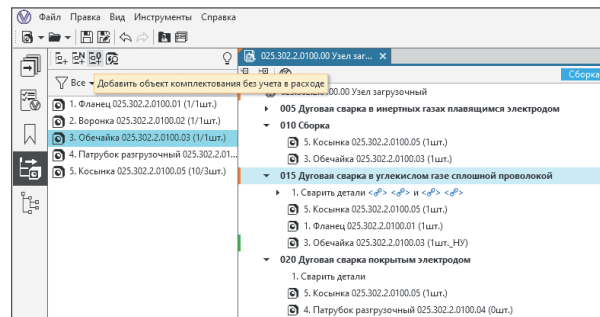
Файл Правка Вид Инструменты Справка

Все ▾ Добавить объект комплектования без учета в расходе

1. Фланец 025.302.2.0100.01 (1/1шт.)
2. Воронка 025.302.2.0100.02 (1/1шт.)
3. Обечайка 025.302.2.0100.03 (1/1шт.)
4. Патрубок разгрузочный 025.302.2.01...
5. Косынка 025.302.2.0100.05 (10/3шт.)

025.302.2.0100.00 Узел заг... ×

Сборка

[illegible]00.00 Узел загрузочный
005 Дуговая сварка в инертных газах плавящимся электродом
010 Сборка
5. Косынка 025.302.2.0100.05 (1шт.)
3. Обечайка 025.302.2.0100.03 (1шт.)
015 Дуговая сварка в углекислом газе сплошной проволокой
1. Сварить детали <> и <>
5. Косынка 025.302.2.0100.05 (1шт.)
1. Фланец 025.302.2.0100.01 (1шт.)
3. Обечайка 025.302.2.0100.03 (1шт._НУ)
020 Дуговая сварка покрытым электродом
1. Сварить детали
5. Косынка 025.302.2.0100.05 (1шт.)
4. Патрубок разгрузочный 025.302.2.0100.04 (0шт.)